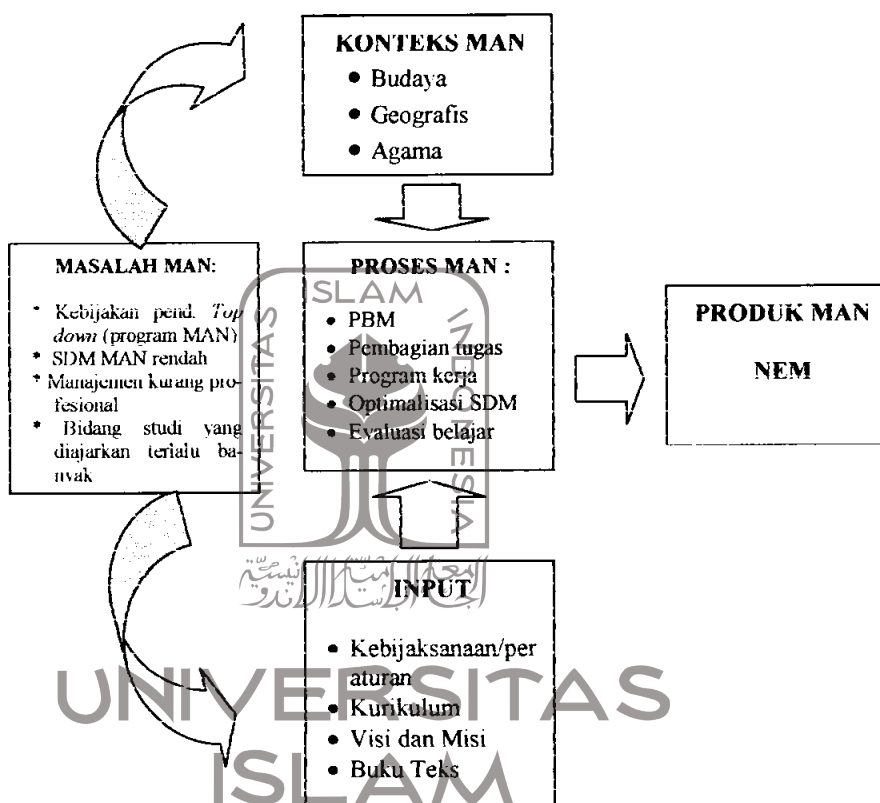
KONTEKS MAN
• Budaya
• Geografis
• Agama

MASALAH MAN:
* Kebijakan pend. *Top down* (program MAN)
* SDM MAN rendah
* Manajemen kurang profesional
* Bidang studi yang diajarkan terlalu banyak

PROSES MAN :
• PBM
• Pembagian tugas
• Program kerja
• Optimalisasi SDM
• Evaluasi belajar

PRODUK MAN

NEM

INPUT
• Kebijaksanaan/per aturan
• Kurikulum
• Visi dan Misi
• Buku Teks

ISLAM
INDONESIA
UNIVERSITAS
UNIVERSITAS
ISLAM